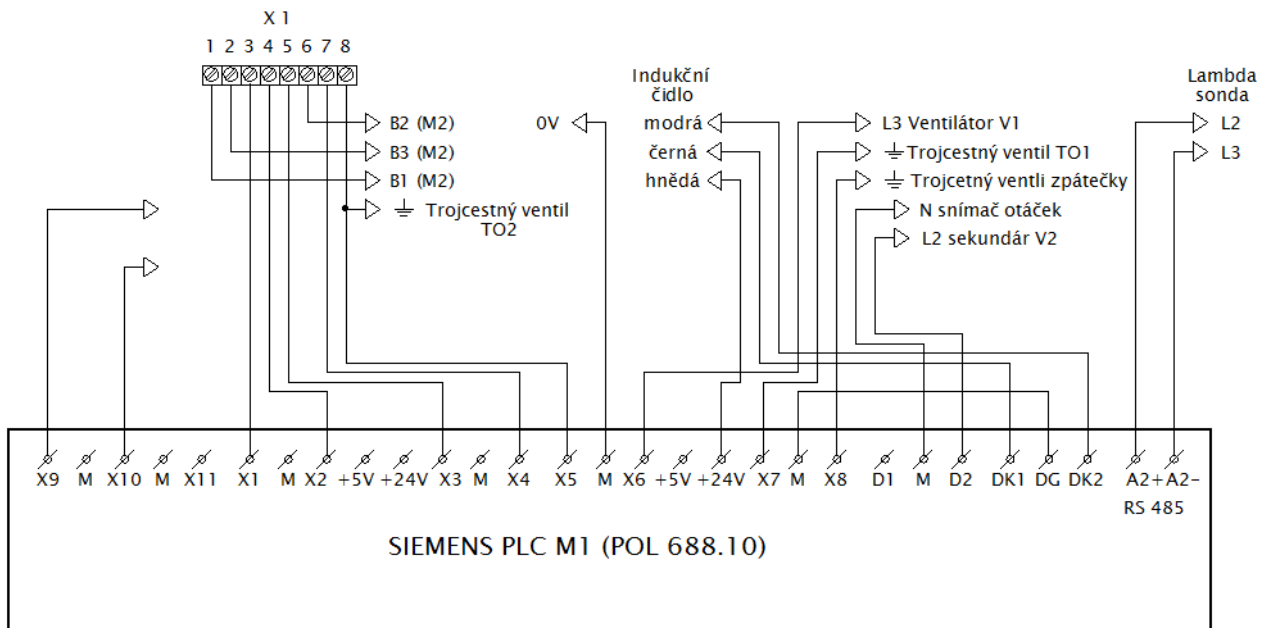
X 1
1 2 3 4 5 6 7 8

B2 (M2)
B3 (M2)
B1 (M2)
Trojcestný ventil TO2

0V

Indukční čidlo
modrá
černá
hnědá

L3 Ventilátor V1
Trojcestný ventil TO1
Trojcetný ventli zpátečky
N snímač otáček
L2 sekundár V2

Lambda sonda
L2
L3

X9 M X10 M X11 X1 M X2 +5V +24V X3 M X4 X5 M X6 +5V +24V X7 M X8 D1 M D2 DK1 DG DK2 A2+ A2-
RS 485

SIEMENS PLC M1 (POL 688.10)